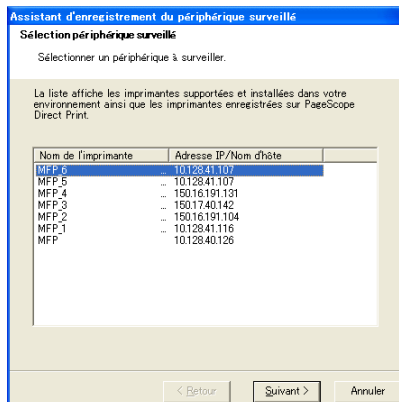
Assistant d'enregistrement du périphérique surveillé

Sélection périphérique surveillé

Sélectionner un périphérique à surveiller.

La liste affiche les imprimantes supportées et installées dans votre environnement ainsi que les imprimantes enregistrées sur PageScope Direct Print.

| Nom de l'imprimante | Adresse IP/Nom d'hôte |
|---|---|
| MFP 6 | 10.128.41.107 |
| MFP_5 | 10.128.41.107 |
| MFP_4 | 150.16.191.131 |
| MFP_3 | 150.17.40.142 |
| MFP_2 | 150.16.191.104 |
| MFP_1 | 10.128.41.116 |
| MFP | 10.128.40.126 |

< Retour | Suivant > | Annuler